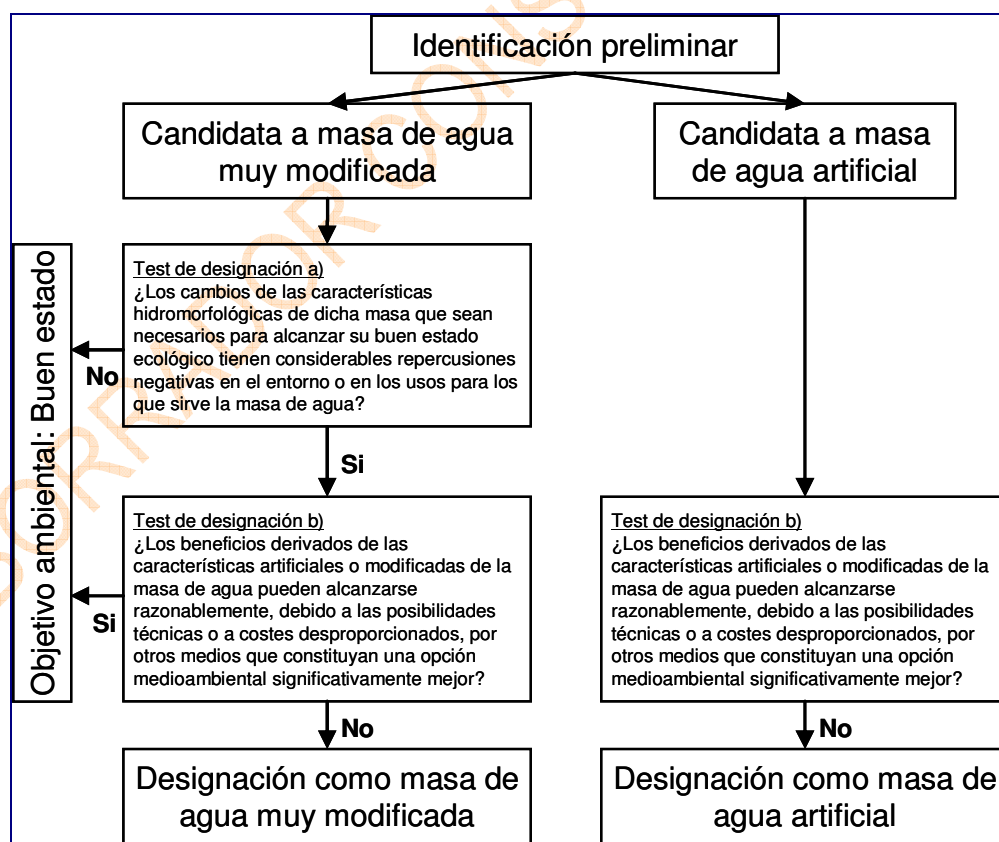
Identificación preliminar

Candidata a masa de agua muy modificada

Candidata a masa de agua artificial

Objetivo ambiental: Buen estado

Test de designación a)
¿Los cambios de las características hidromorfológicas de dicha masa que sean necesarios para alcanzar su buen estado ecológico tienen considerables repercusiones negativas en el entorno o en los usos para los que sirve la masa de agua?

No

Si

Test de designación b)
¿Los beneficios derivados de las características artificiales o modificadas de la masa de agua pueden alcanzarse razonablemente, debido a las posibilidades técnicas o a costes desproporcionados, por otros medios que constituyan una opción medioambiental significativamente mejor?

Si

Test de designación b)
¿Los beneficios derivados de las características artificiales o modificadas de la masa de agua pueden alcanzarse razonablemente, debido a las posibilidades técnicas o a costes desproporcionados, por otros medios que constituyan una opción medioambiental significativamente mejor?

No

No

Designación como masa de agua muy modificada

Designación como masa de agua artificial